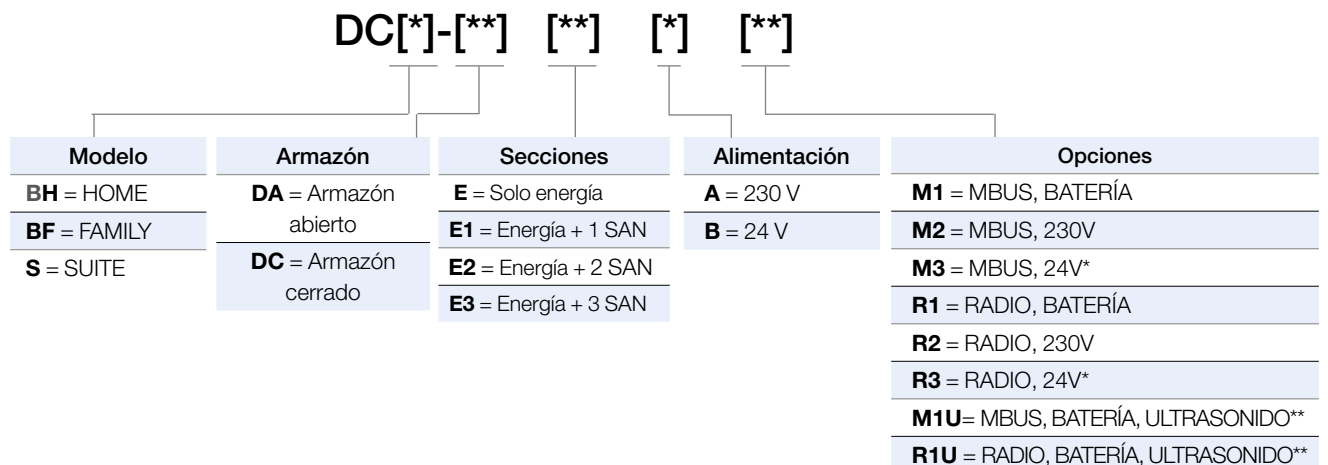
DC[*]-[**] [**] [*] [**]

| Modelo |
|---|
| **BH** = HOME |
| **BF** = FAMILY |
| **S** = SUITE |

| Armazón |
|---|
| **DA** = Armazón abierto |
| **DC** = Armazón cerrado |

| Secciones |
|---|
| **E** = Solo energía |
| **E1** = Energía + 1 SAN |
| **E2** = Energía + 2 SAN |
| **E3** = Energía + 3 SAN |

| Alimentación |
|---|
| **A** = 230 V |
| **B** = 24 V |

| Opciones |
|---|
| **M1** = MBUS, BATERÍA |
| **M2** = MBUS, 230V |
| **M3** = MBUS, 24V* |
| **R1** = RADIO, BATERÍA |
| **R2** = RADIO, 230V |
| **R3** = RADIO, 24V* |
| **M1U**= MBUS, BATERÍA, ULTRASONIDO** |
| **R1U** = RADIO, BATERÍA, ULTRASONIDO** |